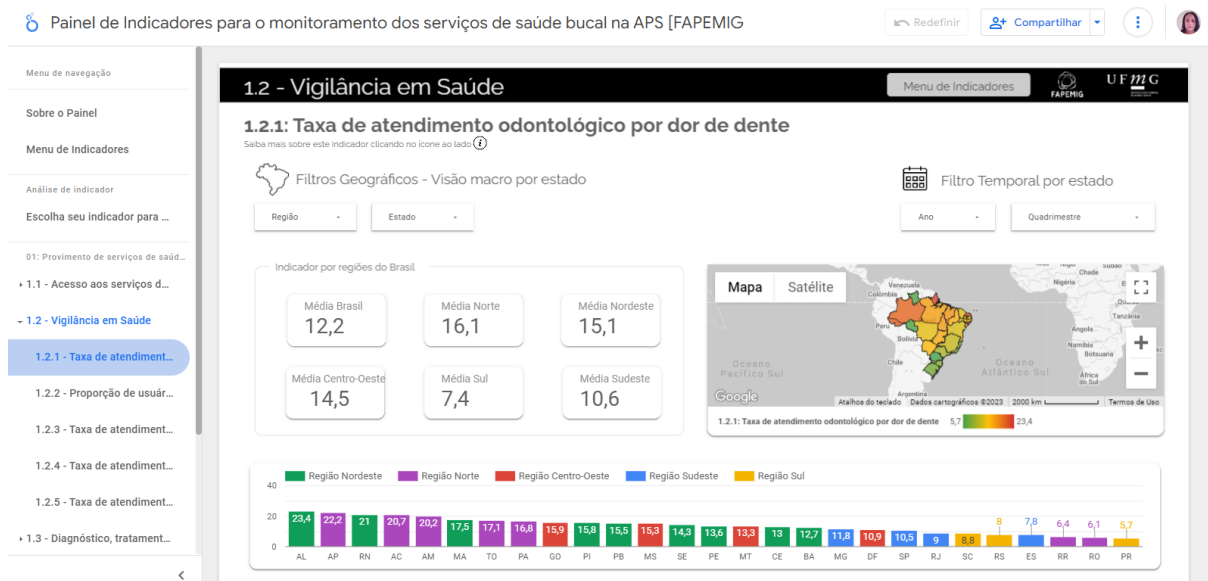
Painel de Indicadores para o monitoramento dos serviços de saúde bucal na APS [FAPEMIG

Redefinir
Compartilhar

Menu de navegação

Sobre o Painel

Menu de Indicadores

Análise de indicador

Escolha seu indicador para ...

01: Provimento de serviços de saúd...

1.1 - Acesso aos serviços d...

1.2 - Vigilância em Saúde

1.2.1 - Taxa de atendiment...

1.2.2 - Proporção de usuár...

1.2.3 - Taxa de atendiment...

1.2.4 - Taxa de atendiment...

1.2.5 - Taxa de atendiment...

1.3 - Diagnóstico, tratament...

1.2 - Vigilância em Saúde

Menu de Indicadores

FAPEMIG

UFMG

1.2.1: Taxa de atendimento odontológico por dor de dente

Saiba mais sobre este indicador clicando no ícone ao lado

Filtros Geográficos - Visão macro por estado

Filtro Temporal por estado

Região

Estado

Ano

Quadrimestre

Indicador por regiões do Brasil

Média Brasil
12,2

Média Norte
16,1

Média Nordeste
15,1

Média Centro-Oeste
14,5

Média Sul
7,4

Média Sudeste
10,6

Mapa
Satélite

Venezuela
Colombia
Peru
Bolivia
Chile
Argentina
Chade
Sudão
Nigéria
Tanzânia
Angola
Namíbia
Botsuana
África do Sul
Oceano Pacífico Sul
Oceano Atlântico Sul

Google
Atalhos do teclado
Dados cartográficos ©2023
2000 km
Termos de Uso

1.2.1: Taxa de atendimento odontológico por dor de dente 5,7 23,4

Região Nordeste
Região Norte
Região Centro-Oeste
Região Sudeste
Região Sul

40
20
0

| AL | AP | RN | AC | AM | MA | TO | PA | GO | PI | PB | MS | SE | PE | MT | CE | BA | MG | DF | SP | RJ | SC | RS | ES | RR | RO | PR |
|---|---|---|---|---|---|---|---|---|---|---|---|---|---|---|---|---|---|---|---|---|---|---|---|---|---|---|
| 23,4 | 22,2 | 21 | 20,7 | 20,2 | 17,5 | 17,1 | 16,8 | 15,9 | 15,8 | 15,5 | 15,3 | 14,3 | 13,6 | 13,3 | 13 | 12,7 | 11,8 | 10,9 | 10,5 | 9 | 8,8 | 8 | 7,8 | 6,4 | 6,1 | 5,7 |